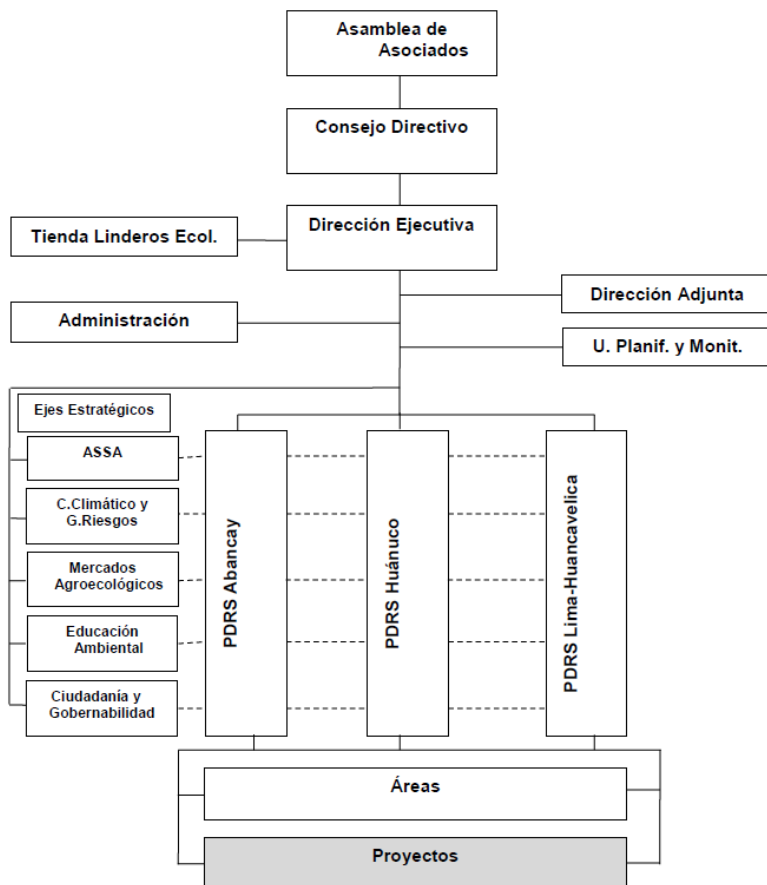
Asamblea de Asociados

Consejo Directivo

Tienda Linderos Ecol.

Dirección Ejecutiva

Dirección Adjunta

Administración

U. Planif. y Monit.

Ejes Estratégicos

ASSA

C.Climático y G.Riesgos

Mercados Agroecológicos

Educación Ambiental

Ciudadanía y Gobernabilidad

PDRS Abancay

PDRS Huánuco

PDRS Lima-Huancavelica

Áreas

Proyectos